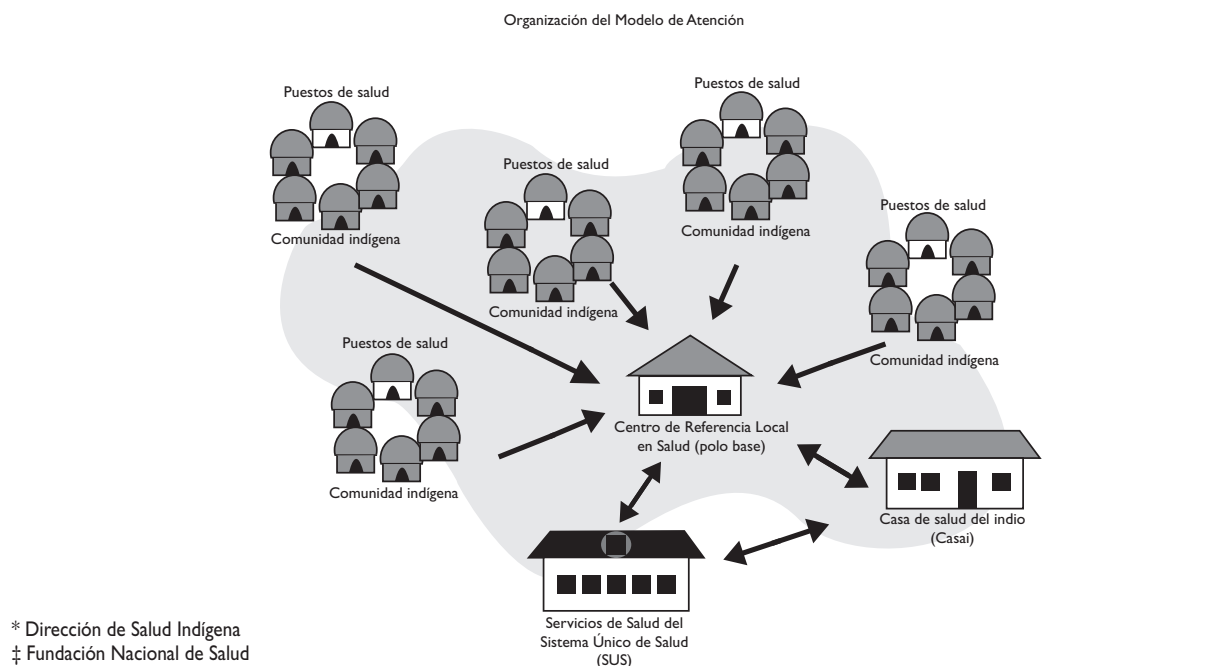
Organización del Modelo de Atención

Puestos de salud

Comunidad indígena

Puestos de salud

Comunidad indígena

Puestos de salud

Comunidad indígena

Puestos de salud

Comunidad indígena

Puestos de salud

Comunidad indígena

Centro de Referencia Local en Salud (polo base)

Casa de salud del indio (Casai)

Servicios de Salud del Sistema Único de Salud (SUS)

* Dirección de Salud Indígena
‡ Fundación Nacional de Salud